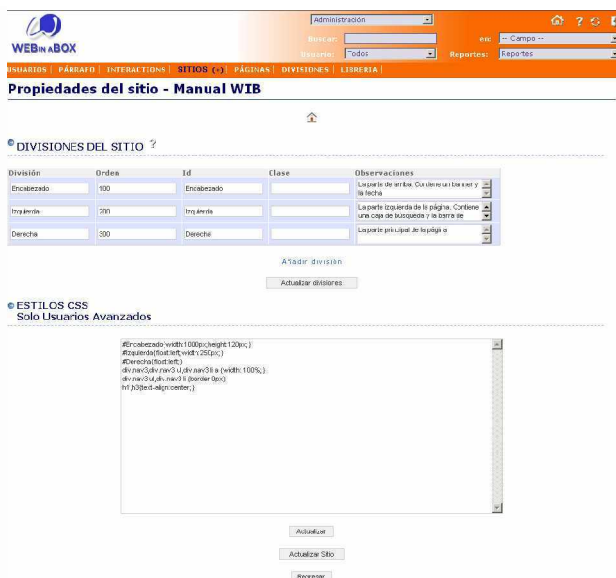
WEB IN A BOX

Administración

Buscar:
en: -- Campo --
Usuario: Todos
Reportes: Reportes

USUARIOS | PÁRRAFO | INTERACTIONS | SITIOS (+) | PÁGINAS | DIVISIONES | LIBRERIA

Propiedades del sitio - Manual WIB

DIVISIONES DEL SITIO ?

| División | Orden | Id | Clase | Observaciones |
|---|---|---|---|---|
| Encabezado | 100 | Encabezado | | La parte de arriba. Contiene un banner y la fecha |
| Izquierda | 200 | Izquierda | | La parte izquierda de la página. Contiene una caja de búsqueda y la barra de |
| Derecha | 300 | Derecha | | La parte principal de la página |

Añadir división

Actualizar divisiones

ESTILOS CSS
Solo Usuarios Avanzados

#Encabezado{width:1000px;height:120px;}
#Izquierda{float:left;width:250px;}
#Derecha{float:left;}
div.nav3,div.nav3 ul,div.nav3 li a {width:100%;}
div.nav3 ul,div.nav3 li {border:0px;}
h1,h3{text-align:center;}

Actualizar

Actualizar Sitio

Regresar